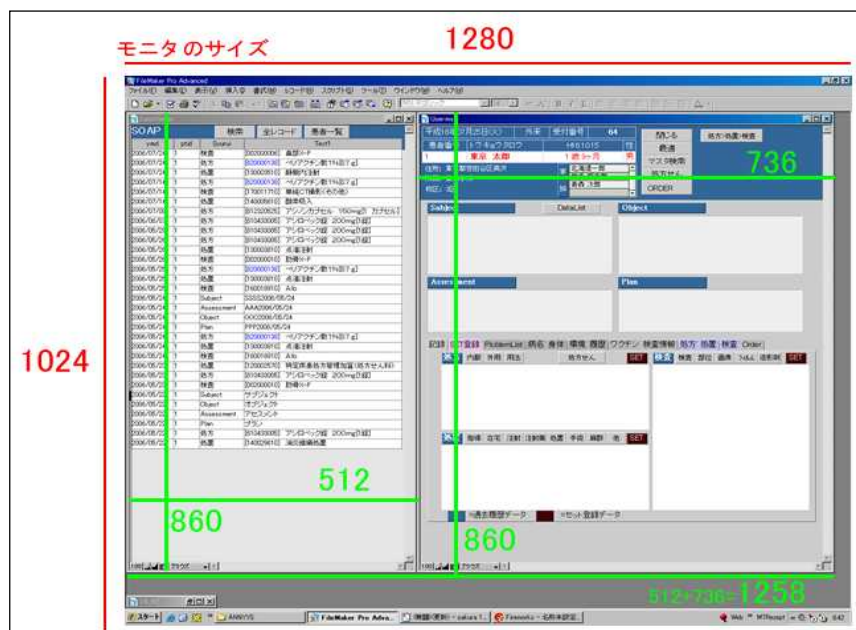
モニタのサイズ

1280

1024

FileMaker Pro Advanced

ファイル(F) 編集(E) 表示(V) 挿入(I) 書式(M) レコード(R) スクリプト(S) ツール(T) ウインドウ(W) ヘルプ(H)

SOAP 検索 全レコード 患者一覧

| visit | pid | Source | Text1 |
|---|---|---|---|
| 2006/07/24 | 1 | 検査 | [X0000000] 血球ソーチ |
| 2006/07/24 | 1 | 処方 | [620000130] ベリアラチン散1%[0.1g] |
| 2006/07/24 | 1 | 処置 | [130003810] 静脈内注射 |
| 2006/07/24 | 1 | 処方 | [620000130] ベリアラチン散1%[0.1g] |
| 2006/07/24 | 1 | 処置 | [140000610] 酸素吸入 |
| 2006/07/08 | 1 | 処方 | [612320250] アソシンカプセル 150mg[0 カプセル] |
| 2006/06/29 | 1 | 処方 | [610430085] アシロベック錠 200mg[0錠] |
| 2006/06/29 | 1 | 処方 | [610430085] アシロベック錠 200mg[0錠] |
| 2006/06/29 | 1 | 処置 | [130003810] 点滴注射 |
| 2006/06/29 | 1 | 検査 | [X0000010] 肋骨X-P |
| 2006/06/29 | 1 | 処方 | [620000130] ベリアラチン散1%[0.1g] |
| 2006/06/29 | 1 | 処置 | [130003810] 点滴注射 |
| 2006/06/29 | 1 | 検査 | [160018910] Alb |
| 2006/05/24 | 1 | Subject | SSSS2006/05/24 |
| 2006/05/24 | 1 | Assessment | AAA2006/05/24 |
| 2006/05/24 | 1 | Object | OOO2006/05/24 |
| 2006/05/24 | 1 | Plan | PPP2006/05/24 |
| 2006/05/24 | 1 | 処方 | [620000130] ベリアラチン散1%[0.1g] |
| 2006/05/24 | 1 | 処置 | [130003810] 点滴注射 |
| 2006/05/24 | 1 | 検査 | [160018910] Alb |
| 2006/05/24 | 1 | 処置 | [120002570] 特定疾患処方管理加算(処方せん料) |
| 2006/05/24 | 1 | 処方 | [610430085] アシロベック錠 200mg[0錠] |
| 2006/05/24 | 1 | 検査 | [X0000010] 肋骨X-P |
| 2006/05/22 | 1 | Subject | サブジェクト |
| 2006/05/22 | 1 | Object | オブジェクト |
| 2006/05/22 | 1 | Assessment | アセスメント |
| 2006/05/22 | 1 | Plan | プラン |
| 2006/05/22 | 1 | 処方 | [610430085] アシロベック錠 200mg[0錠] |
| 2006/05/22 | 1 | 処置 | [140025610] 消炎鎮痛処置 |

512

860

平成18年7月25日(火) 外来 受付番号 64
患者番号 トウキョウ タロウ H61015
1 東京 太郎 1歳9ヶ月 男
住所:
閉じる 最適 マスタ検索 処方せん ORDER
処方・処置・検査

736

Subject DataList Object
Assessment Plan

記録 セット登録 ProblemList 病名 身体 環境 履歴 ワクチン 検査情報 処方 処置 検査 Order
処方 内服 外用 頓服 処方せん SET
検査 検査 部位 画像 ｼｪｰﾏ 依頼票 SET
処置 指導 在宅 注射 注射薬 処置 手術 麻酔 他 SET
=過去履歴データ =セット登録データ

860

512+736=1258

スタート ANMVS FileMaker Pro Adva... 無題(更新) - sakura 1... Firework - 名称未設定...